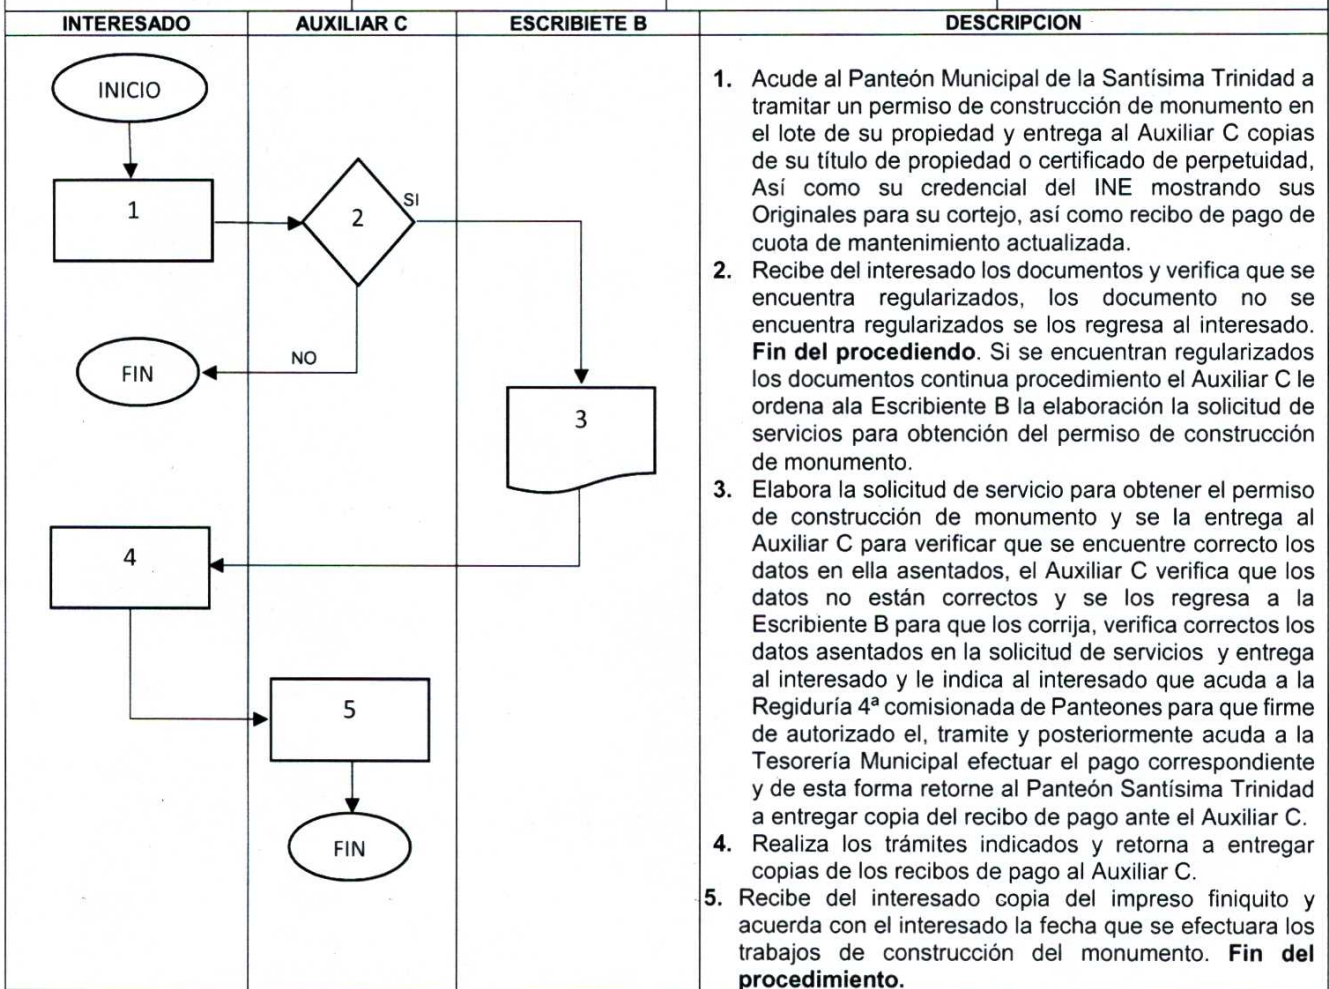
| INTERESADO | AUXILIAR C | ESCRIBIETE B | DESCRIPCION |
|---|---|---|---|

INICIO

1

2

SI

NO

FIN

3

4

5

FIN

1. Acude al Panteón Municipal de la Santísima Trinidad a tramitar un permiso de construcción de monumento en el lote de su propiedad y entrega al Auxiliar C copias de su título de propiedad o certificado de perpetuidad, Así como su credencial del INE mostrando sus Originales para su cortejo, así como recibo de pago de cuota de mantenimiento actualizada.
2. Recibe del interesado los documentos y verifica que se encuentra regularizados, los documento no se encuentra regularizados se los regresa al interesado. **Fin del procediendo**. Si se encuentran regularizados los documentos continua procedimiento el Auxiliar C le ordena ala Escribiente B la elaboración la solicitud de servicios para obtención del permiso de construcción de monumento.
3. Elabora la solicitud de servicio para obtener el permiso de construcción de monumento y se la entrega al Auxiliar C para verificar que se encuentre correcto los datos en ella asentados, el Auxiliar C verifica que los datos no están correctos y se los regresa a la Escribiente B para que los corrija, verifica correctos los datos asentados en la solicitud de servicios y entrega al interesado y le indica al interesado que acuda a la Regiduría 4ª comisionada de Panteones para que firme de autorizado el, tramite y posteriormente acuda a la Tesorería Municipal efectuar el pago correspondiente y de esta forma retorne al Panteón Santísima Trinidad a entregar copia del recibo de pago ante el Auxiliar C.
4. Realiza los trámites indicados y retorna a entregar copias de los recibos de pago al Auxiliar C.
5. Recibe del interesado copia del impreso finiquito y acuerda con el interesado la fecha que se efectuara los trabajos de construcción del monumento. **Fin del procedimiento.**